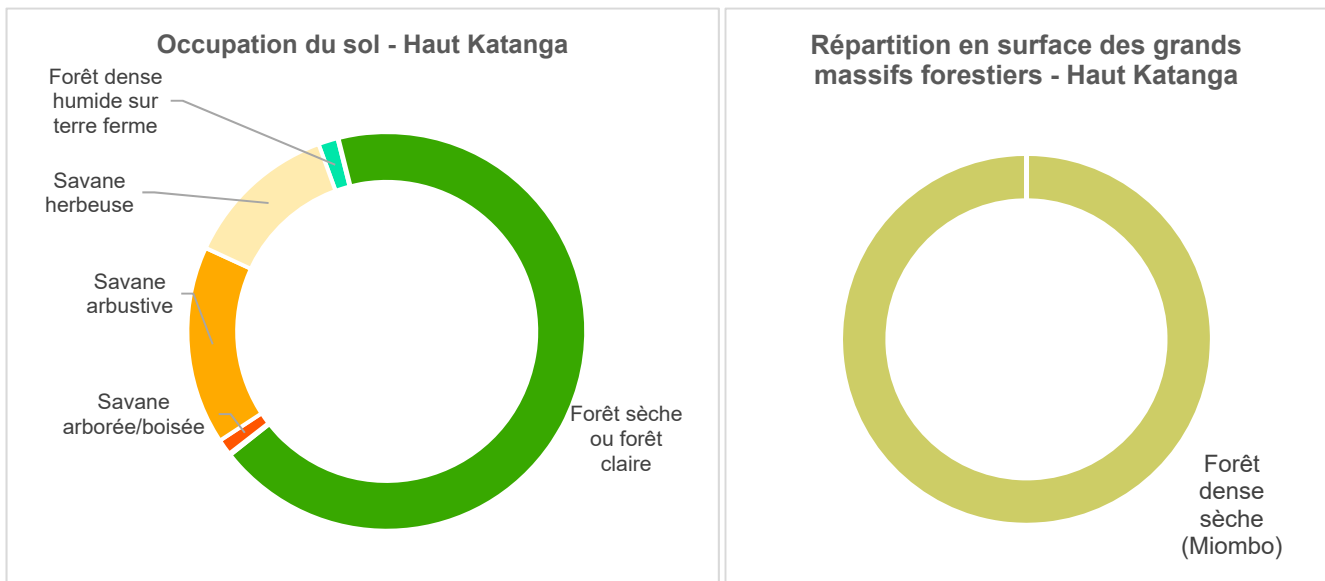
Occupation du sol - Haut Katanga

Forêt dense humide sur terre ferme

Savane herbeuse

Savane arbustive

Savane arborée/boisée

Forêt sèche ou forêt claire

Répartition en surface des grands massifs forestiers - Haut Katanga

Forêt dense sèche (Miombo)